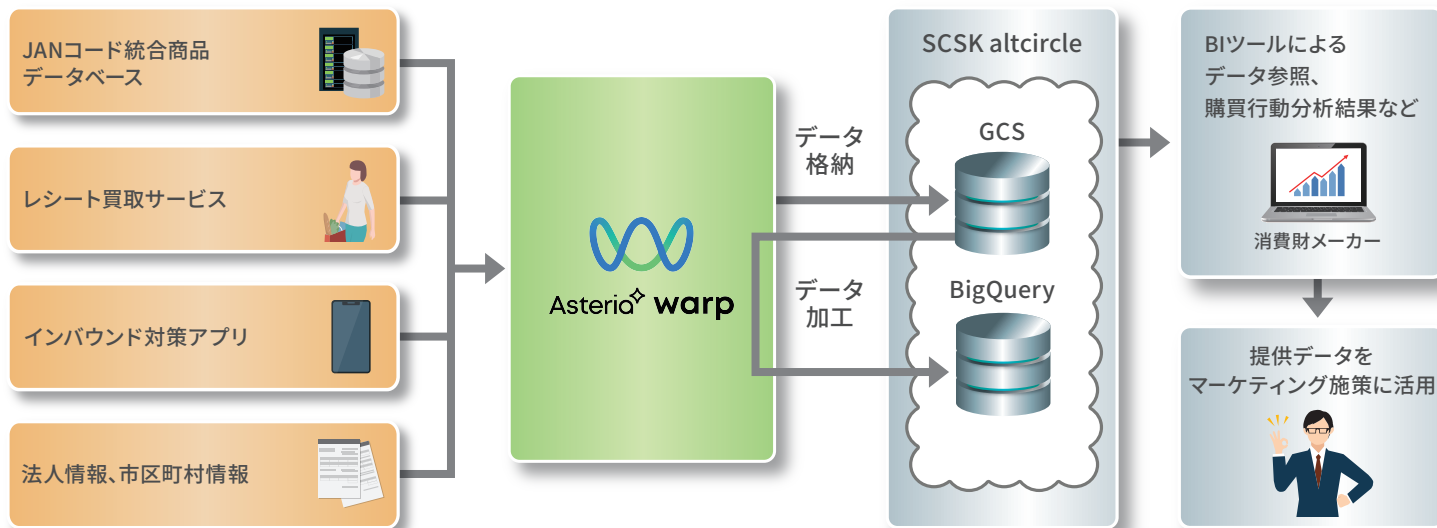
JANコード統合商品データベース

レシート買取サービス

インバウンド対策アプリ

法人情報、市区町村情報

Asteria warp

データ格納

データ加工

SCSK altcircle

GCS

BigQuery

BIツールによるデータ参照、購買行動分析結果など

消費財メーカー

提供データをマーケティング施策に活用